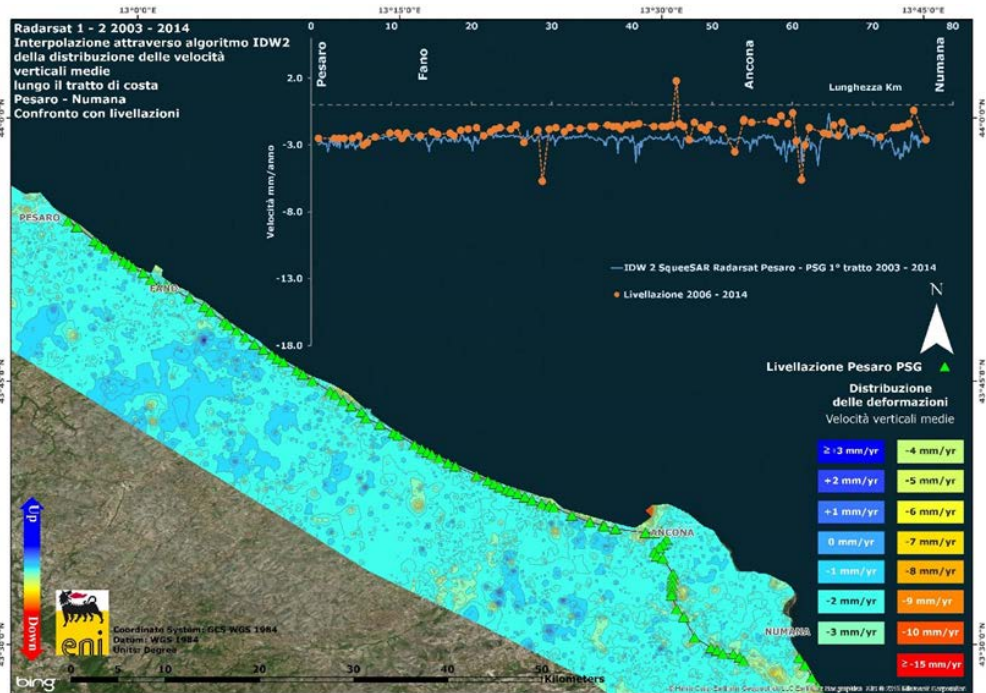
13°0'0"E 13°15'0"E 13°30'0"E 13°45'0"E

Radarsat 1 - 2 2003 - 2014
Interpolazione attraverso algoritmo IDW2 della distribuzione delle velocità verticali medie lungo il tratto di costa Pesaro - Numana
Confronto con livellazioni

0 10 20 30 40 50 60 70 80

Pesaro Fano Ancona Numana

Lunghezza Km

2.0
-3.0
-8.0
-13.0
-18.0

Velocità mm/anno

IDW 2 SqueeSAR Radarsat Pesaro - PSG 1° tratto 2003 - 2014
Livellazione 2006 - 2014

44°0'0"N
43°45'0"N
43°30'0"N

N

PESARO
FANO
ANCONA
NUMANA

Livellazione Pesaro PSG

Distribuzione delle deformazioni
Velocità verticali medie

| ≥+3 mm/yr | -4 mm/yr |
|---|---|
| +2 mm/yr | -5 mm/yr |
| +1 mm/yr | -6 mm/yr |
| 0 mm/yr | -7 mm/yr |
| -1 mm/yr | -8 mm/yr |
| -2 mm/yr | -9 mm/yr |
| -3 mm/yr | -10 mm/yr |
| | ≥-15 mm/yr |

Up
Down

eni

Coordinate System: GCS WGS 1984
Datum: WGS 1984
Units: Degree

0 5 10 20 30 40 50
Kilometers

bing

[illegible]